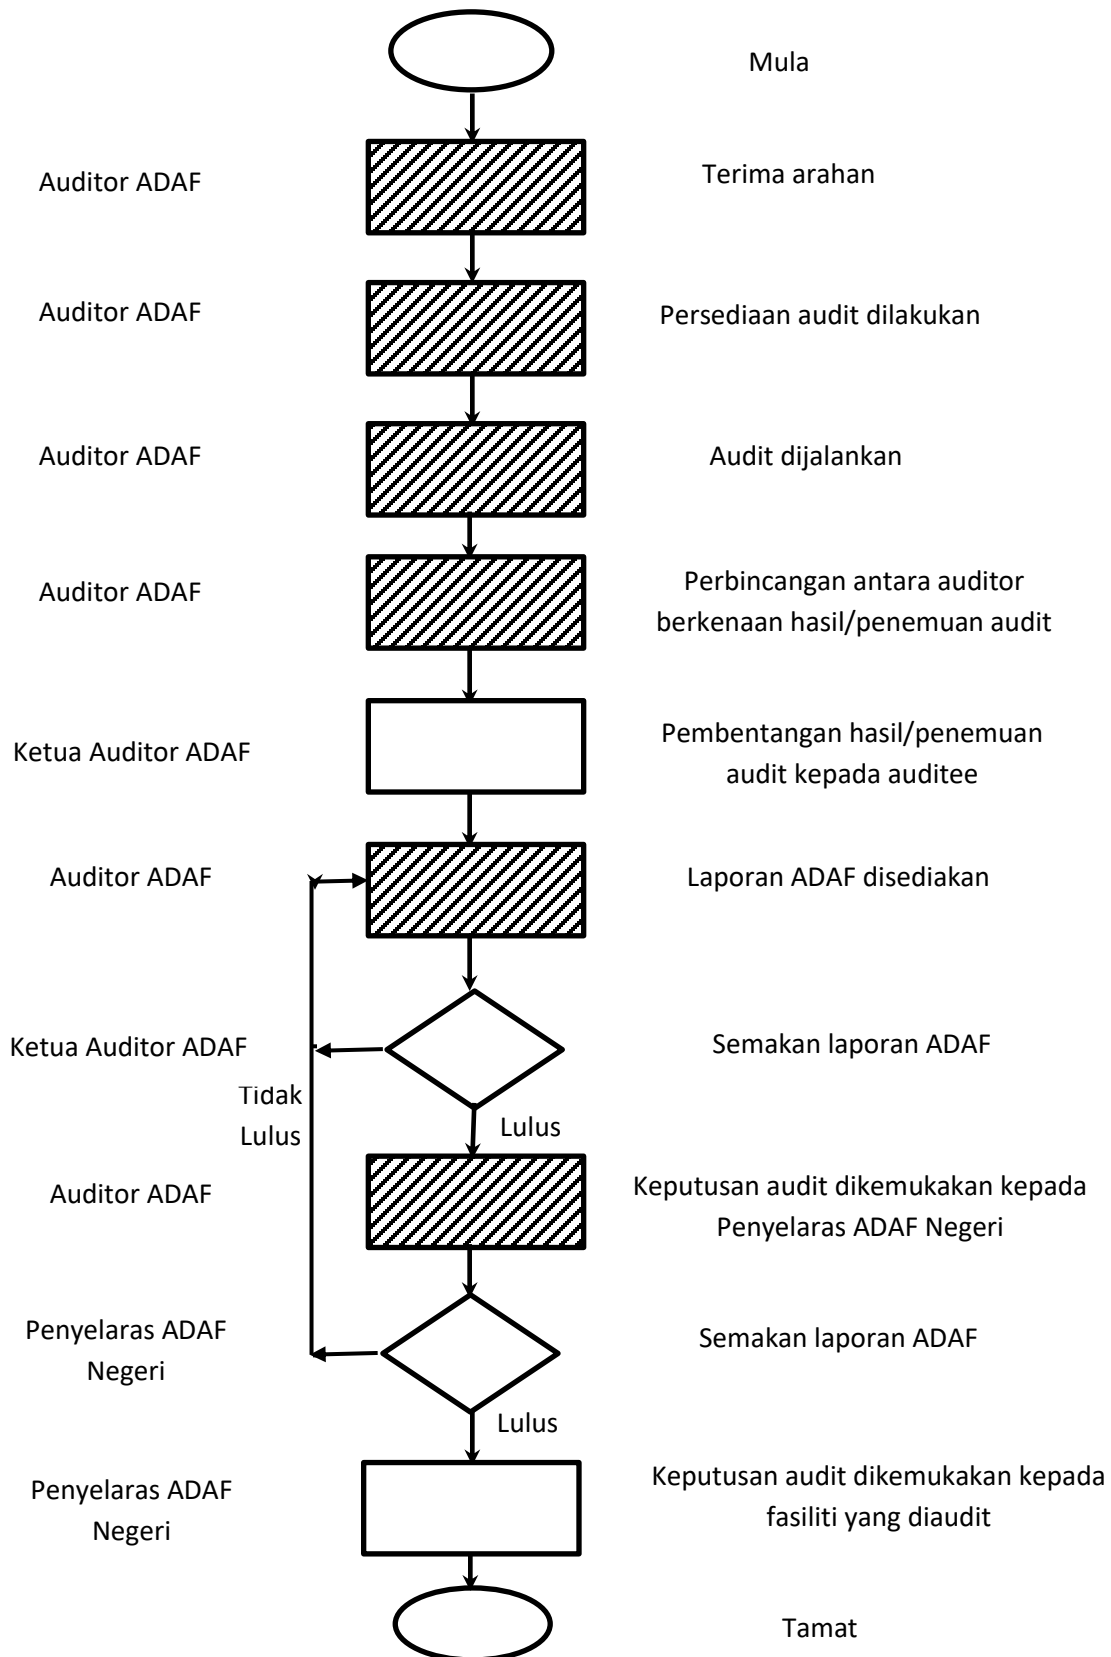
Mula

Auditor ADAF

Terima arahan

Auditor ADAF

Persediaan audit dilakukan

Auditor ADAF

Audit dijalankan

Auditor ADAF

Perbincangan antara auditor berkenaan hasil/penemuan audit

Ketua Auditor ADAF

Pembentangan hasil/penemuan audit kepada auditee

Auditor ADAF

Laporan ADAF disediakan

Ketua Auditor ADAF

Semakan laporan ADAF

Tidak Lulus

Lulus

Auditor ADAF

Keputusan audit dikemukakan kepada Penyelaras ADAF Negeri

Penyelaras ADAF Negeri

Semakan laporan ADAF

Lulus

Penyelaras ADAF Negeri

Keputusan audit dikemukakan kepada fasiliti yang diaudit

Tamat